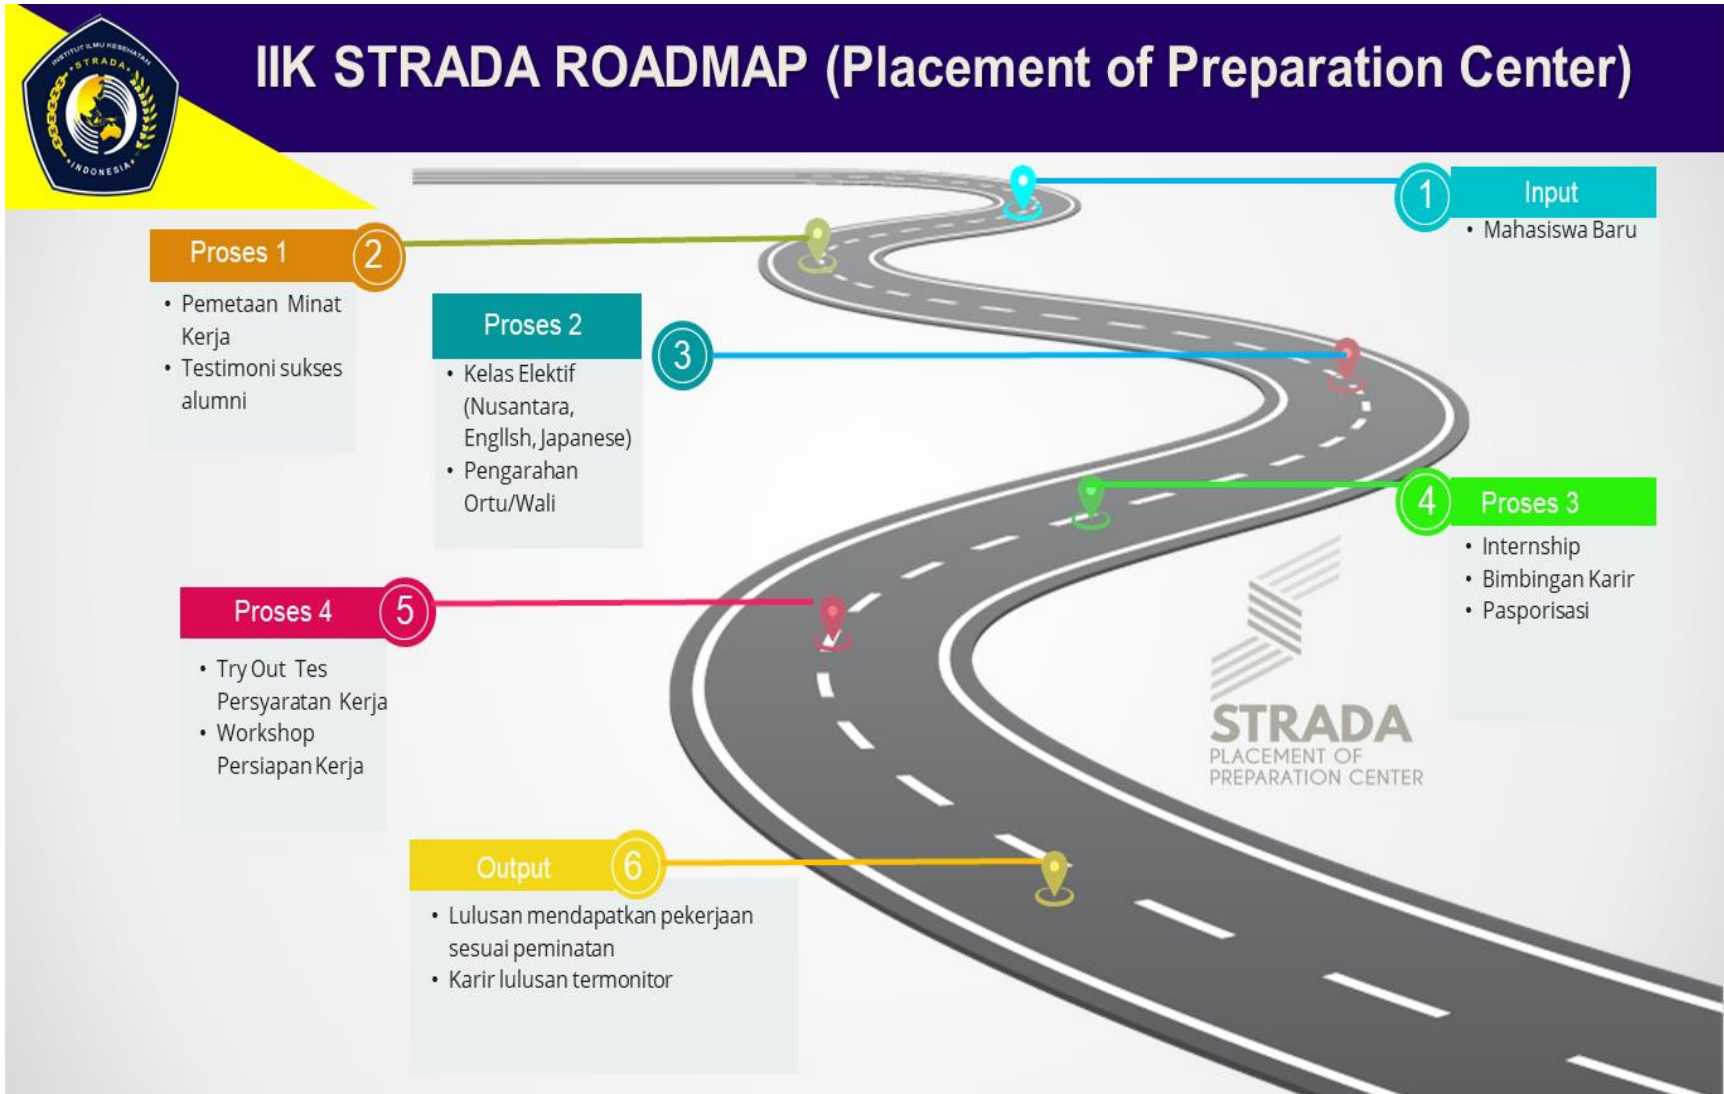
INSTITUT ILMU KESEHATAN STRADA INDONESIA

IIK STRADA ROADMAP (Placement of Preparation Center)

1 Input
• Mahasiswa Baru

2 Proses 1
• Pemetaan Minat Kerja
• Testimoni sukses alumni

3 Proses 2
• Kelas Elektif (Nusantara, Engllsh, Japanese)
• Pengarahan Ortu/Wali

4 Proses 3
• Internship
• Bimbingan Karir
• Pasporisasi

5 Proses 4
• Try Out Tes Persyaratan Kerja
• Workshop Persiapan Kerja

6 Output
• Lulusan mendapatkan pekerjaan sesuai peminatan
• Karir lulusan termonitor

STRADA
PLACEMENT OF PREPARATION CENTER